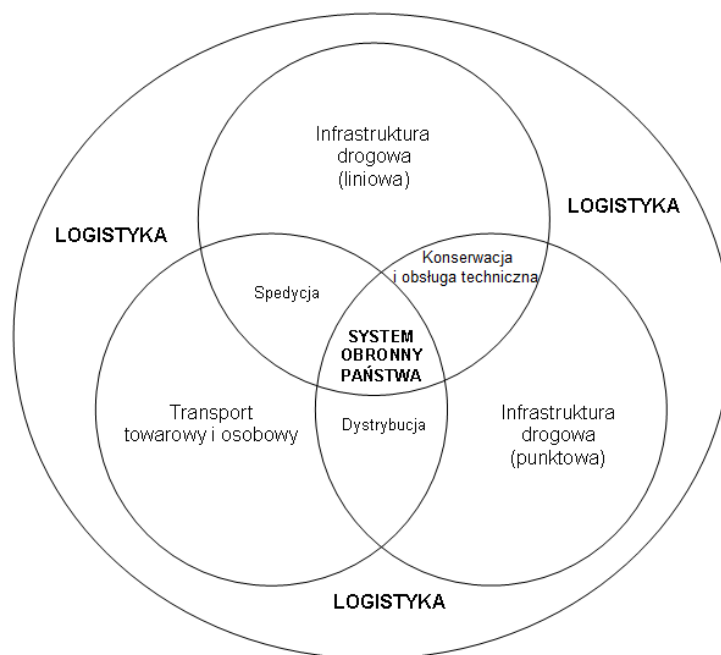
Infrastruktura drogowa (liniowa)

LOGISTYKA

LOGISTYKA

Konserwacja i obsługa techniczna

Spedycja

SYSTEM OBRONNY PAŃSTWA

Transport towarowy i osobowy

Dystrybucja

Infrastruktura drogowa (punktowa)

LOGISTYKA